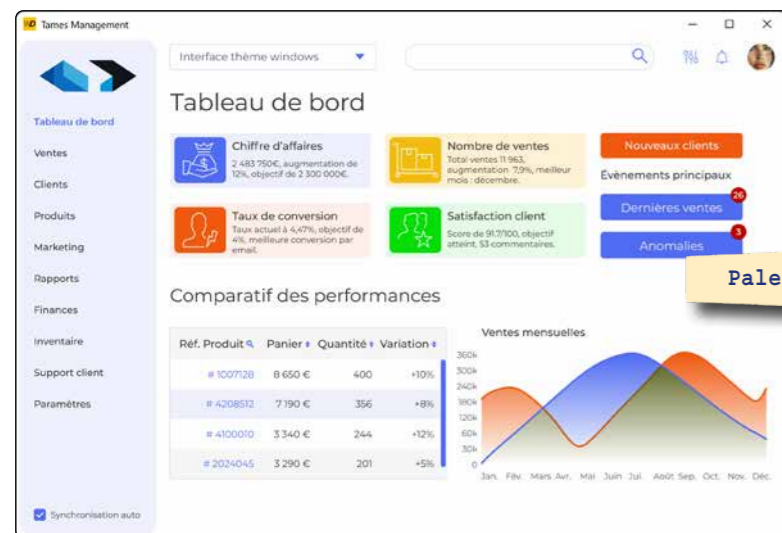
Tames Management

Interface thème windows

Tableau de bord
Ventes
Clients
Produits
Marketing
Rapports
Finances
Inventaire
Support client
Paramètres

Synchronisation auto

Tableau de bord

Chiffre d'affaires
2 483 750€, augmentation de 12%, objectif de 2 300 000€.

Nombre de ventes
Total ventes 11 963, augmentation 7,9%, meilleur mois : décembre.

Nouveaux clients

Évènements principaux

Dernières ventes 26

Anomalies 3

Taux de conversion
Taux actuel à 4,47%, objectif de 4%, meilleure conversion par email.

Satisfaction client
Score de 91.7/100, objectif atteint, 53 commentaires.

Pale

Comparatif des performances

| Réf. Produit | Panier | Quantité | Variation |
|---|---|---|---|
| # 1007128 | 8 650 € | 400 | +10% |
| # 4208512 | 7 190 € | 356 | +8% |
| # 4100010 | 3 340 € | 244 | +12% |
| # 2024045 | 3 290 € | 201 | +5% |

Ventes mensuelles
360k
300k
240k
180k
120k
60k
30k
0
Jan. Fév. Mars Avr. Mai Juin Juil. Août Sep. Oct. Nov. Déc.